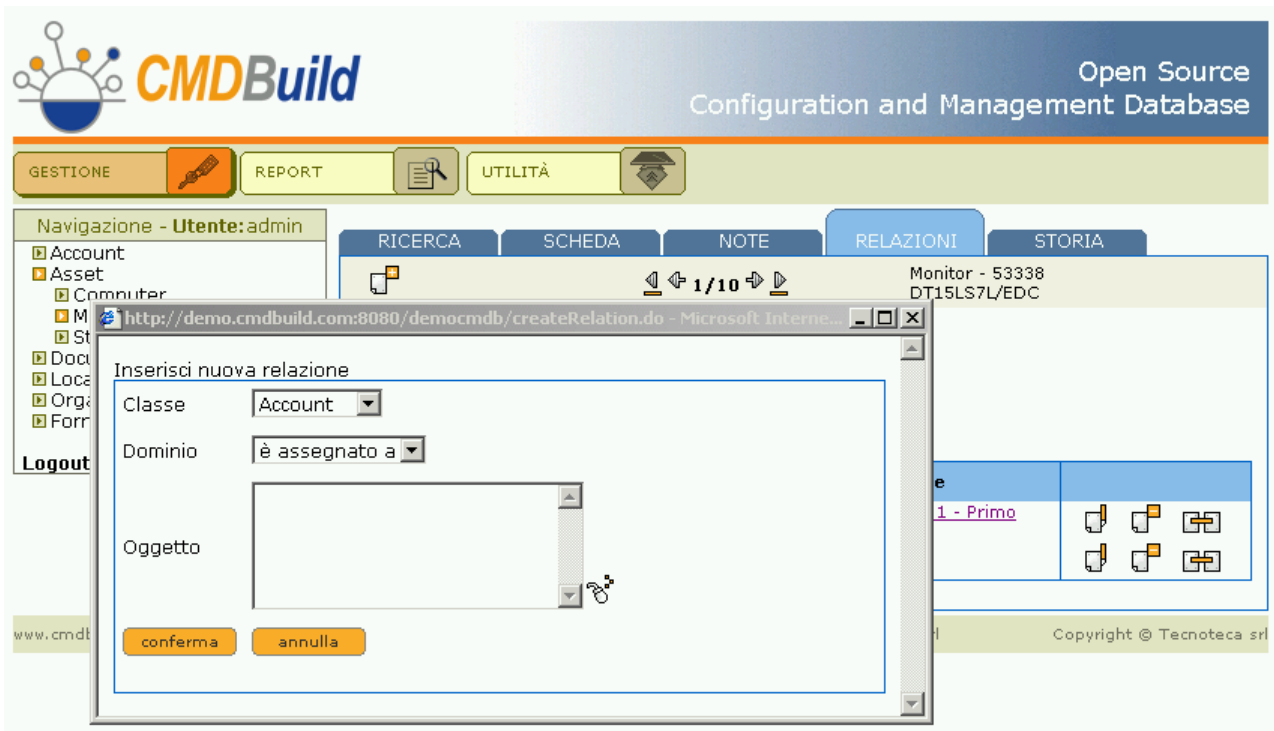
CMDBuild

Open Source
Configuration and Management Database

GESTIONE
REPORT
UTILITÀ

Navigazione - Utente: admin

Account
Asset
Computer
M
St
Docu
Loca
Orga
Form

Logout

RICERCA
SCHEDA
NOTE
RELAZIONI
STORIA

1/10

Monitor - 53338
DT15LS7L/EDC

http://demo.cmdbuild.com:8080/democmdb/createRelation.do - Microsoft Interne...

Inserisci nuova relazione

Classe
Account

Dominio
è assegnato a

Oggetto

conferma
annulla

e
1 - Primo

www.cmdb

rl

Copyright © Tecnoteca srl